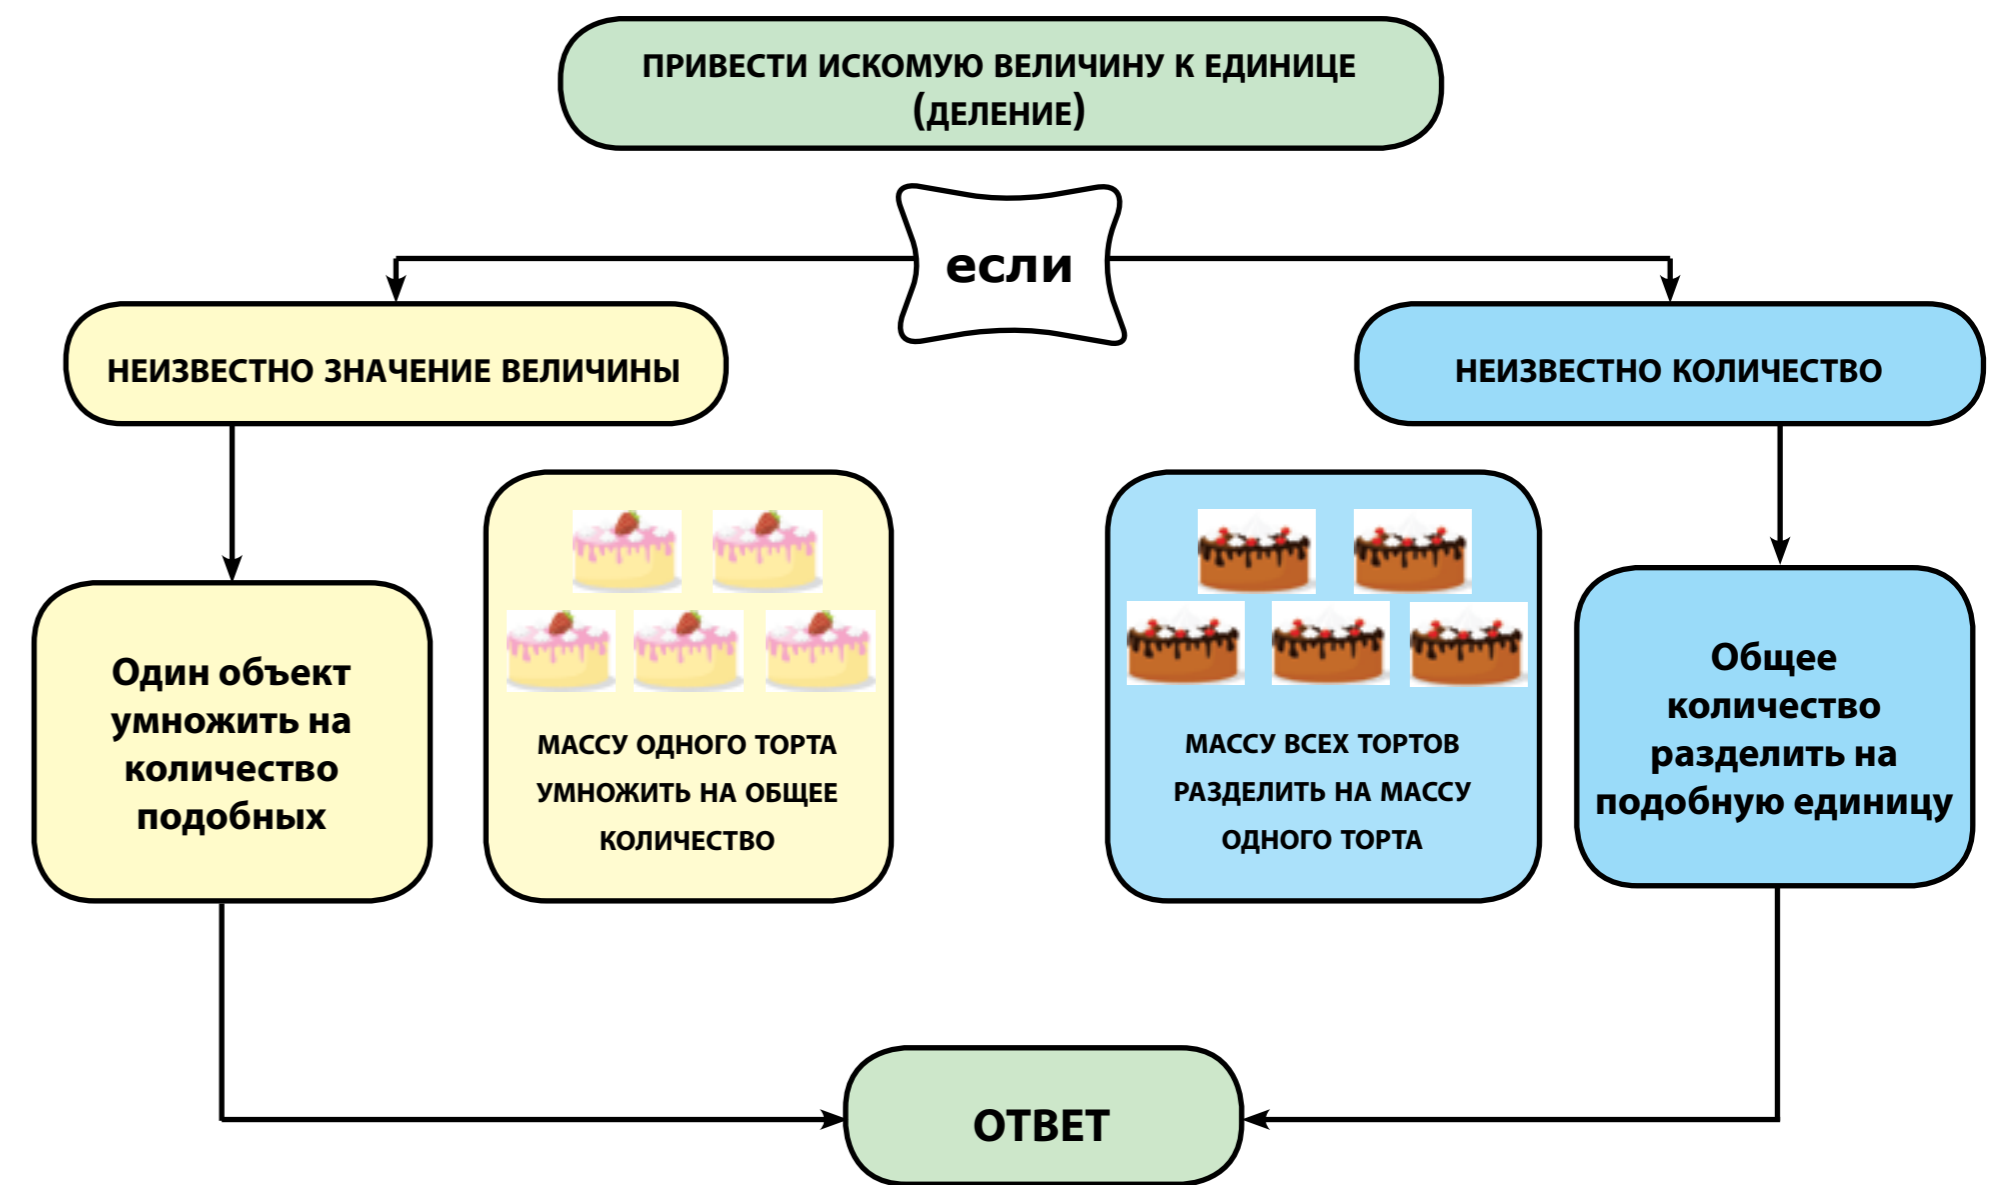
ПРИВЕСТИ ИСКОМУЮ ВЕЛИЧИНУ К ЕДИНИЦЕ (ДЕЛЕНИЕ)

если

НЕИЗВЕСТНО ЗНАЧЕНИЕ ВЕЛИЧИНЫ

НЕИЗВЕСТНО КОЛИЧЕСТВО

Один объект умножить на количество подобных

МАССУ ОДНОГО ТОРТА УМНОЖИТЬ НА ОБЩЕЕ КОЛИЧЕСТВО

МАССУ ВСЕХ ТОРТОВ РАЗДЕЛИТЬ НА МАССУ ОДНОГО ТОРТА

Общее количество разделить на подобную единицу

ОТВЕТ